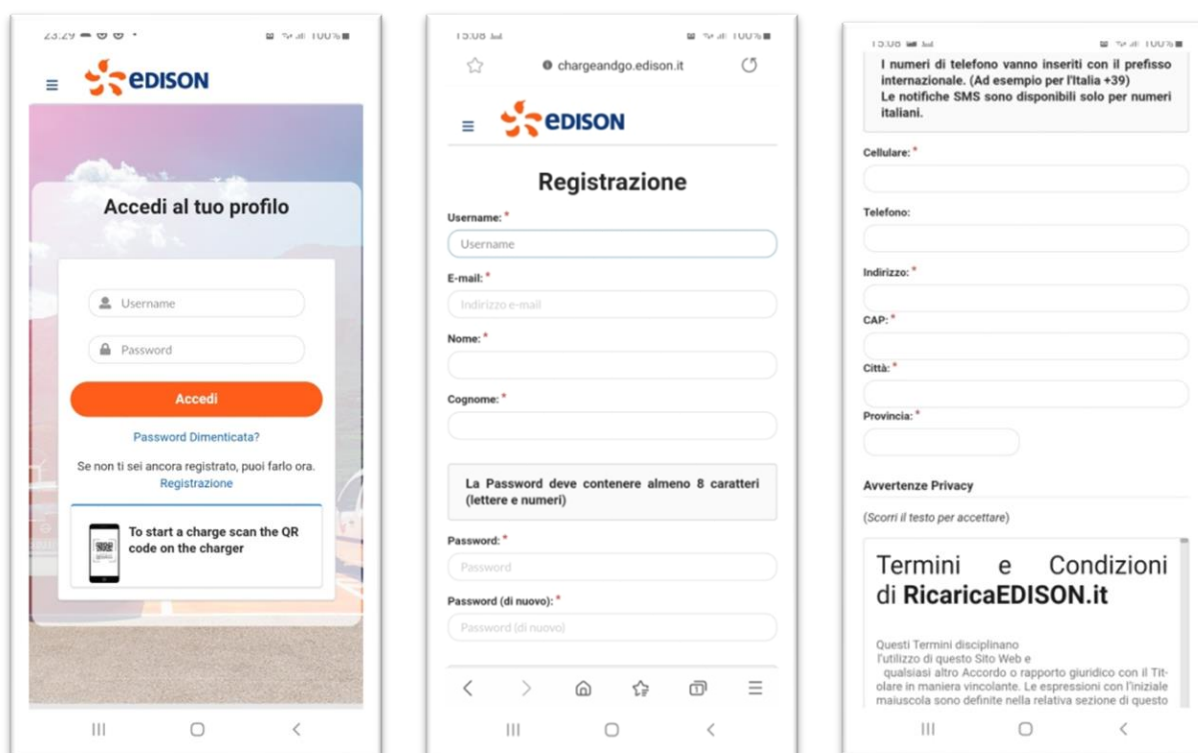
23:29 100%

EDISON

Accedi al tuo profilo

Username

Password

Accedi

Password Dimenticata?

Se non ti sei ancora registrato, puoi farlo ora.
Registrazione

To start a charge scan the QR code on the charger

15:08 100%

chargeandgo.edison.it

EDISON

Registrazione

Username: *

Username

E-mail: *

Indirizzo e-mail

Nome: *

Cognome: *

La Password deve contenere almeno 8 caratteri (lettere e numeri)

Password: *

Password

Password (di nuovo): *

Password (di nuovo)

15:08 100%

I numeri di telefono vanno inseriti con il prefisso internazionale. (Ad esempio per l'Italia +39)
Le notifiche SMS sono disponibili solo per numeri italiani.

Cellulare: *

Telefono:

Indirizzo: *

CAP: *

Città: *

Provincia: *

Avvertenze Privacy

(Scorri il testo per accettare)

Termini e Condizioni di RicaricaEDISON.it

Questi Termini disciplinano
l'utilizzo di questo Sito Web e
qualsiasi altro Accordo o rapporto giuridico con il Titolare in maniera vincolante. Le espressioni con l'iniziale maiuscola sono definite nella relativa sezione di questo